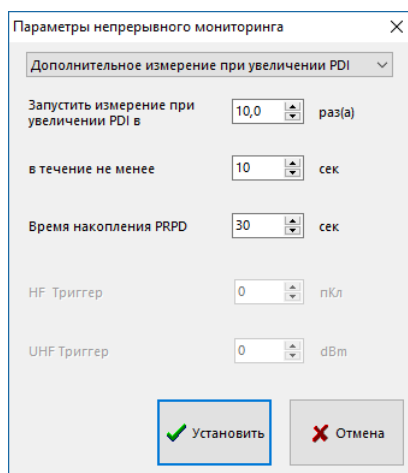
Параметры непрерывного мониторинга

X

Дополнительное измерение при увеличении PDI

Запустить измерение при увеличении PDI в

10,0

раз(а)

в течение не менее

10

сек

Время накопления PRPD

30

сек

HF Триггер

0

пКл

UHF Триггер

0

dBm

Установить

Отмена